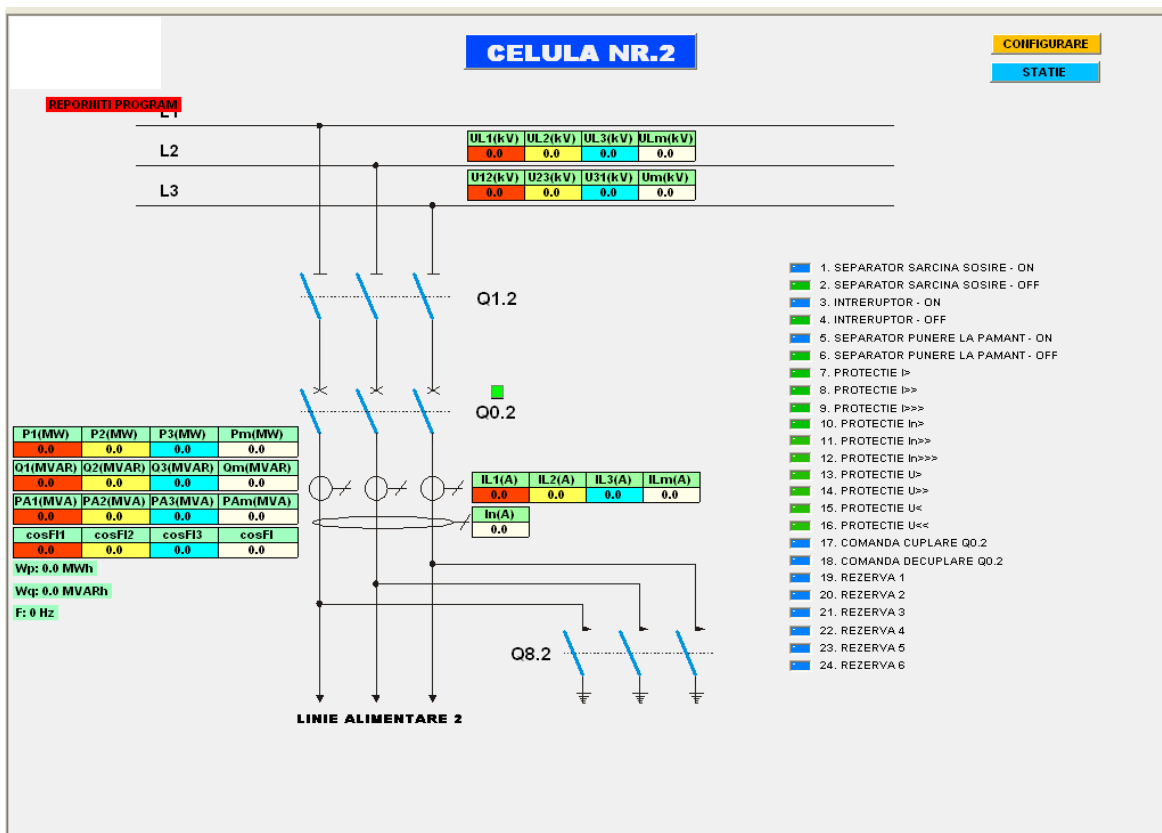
CELULA NR.2

CONFIGURARE

STATIE

REPORNITI PROGRAM

L1

L2

L3

| UL1(kV) | UL2(kV) | UL3(kV) | ULm(kV) |
|---|---|---|---|
| 0.0 | 0.0 | 0.0 | 0.0 |

| U12(kV) | U23(kV) | U31(kV) | Um(kV) |
|---|---|---|---|
| 0.0 | 0.0 | 0.0 | 0.0 |

Q1.2

Q0.2

| P1(MW) | P2(MW) | P3(MW) | Pm(MW) |
|---|---|---|---|
| 0.0 | 0.0 | 0.0 | 0.0 |

| Q1(MVAR) | Q2(MVAR) | Q3(MVAR) | Qm(MVAR) |
|---|---|---|---|
| 0.0 | 0.0 | 0.0 | 0.0 |

| PA1(MVA) | PA2(MVA) | PA3(MVA) | PAm(MVA) |
|---|---|---|---|
| 0.0 | 0.0 | 0.0 | 0.0 |

| cosFI1 | cosFI2 | cosFI3 | cosFI |
|---|---|---|---|
| 0.0 | 0.0 | 0.0 | 0.0 |

Wp: 0.0 MWh

Wq: 0.0 MVARh

F: 0 Hz

| IL1(A) | IL2(A) | IL3(A) | ILm(A) |
|---|---|---|---|
| 0.0 | 0.0 | 0.0 | 0.0 |

| In(A) |
|---|
| 0.0 |

Q8.2

LINIE ALIMENTARE 2

1. SEPARATOR SARCINA SOSIRE - ON
2. SEPARATOR SARCINA SOSIRE - OFF
3. INTRERUPTOR - ON
4. INTRERUPTOR - OFF
5. SEPARATOR PUNERE LA PAMANT - ON
6. SEPARATOR PUNERE LA PAMANT - OFF
7. PROTECTIE I>
8. PROTECTIE I>>
9. PROTECTIE I>>>
10. PROTECTIE In>
11. PROTECTIE In>>
12. PROTECTIE In>>>
13. PROTECTIE U>
14. PROTECTIE U>>
15. PROTECTIE U<
16. PROTECTIE U<<
17. COMANDA CUPLARE Q0.2
18. COMANDA DECUPLARE Q0.2
19. REZERVA 1
20. REZERVA 2
21. REZERVA 3
22. REZERVA 4
23. REZERVA 5
24. REZERVA 6